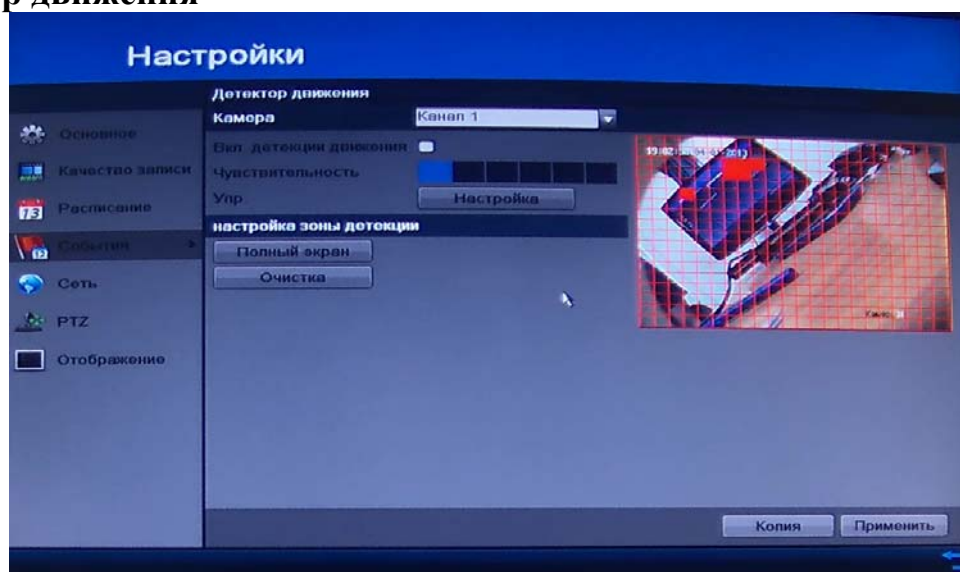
р движения

Настройки

Детектор движения
Камера
Канал 1
Вкл детекции движения
Чувствительность
Упр
Настройка
настройка зоны детекции
Полный экран
Очистка

Основное
Качество записи
Расписание
События
Сеть
PTZ
Отображение

Копия
Применить